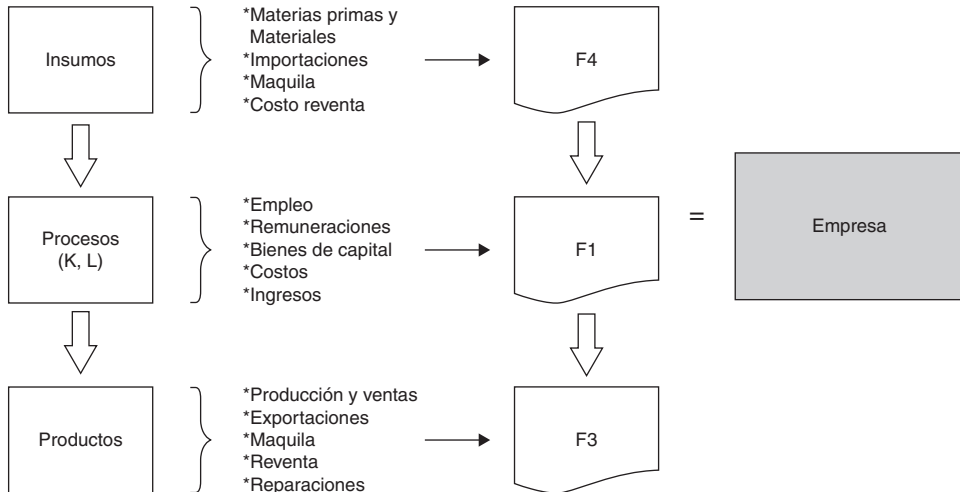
Insumos

*Materias primas y Materiales
*Importaciones
*Maquila
*Costo reventa

F4

Procesos (K, L)

*Empleo
*Remuneraciones
*Bienes de capital
*Costos
*Ingresos

F1

=

Empresa

Productos

*Producción y ventas
*Exportaciones
*Maquila
*Reventa
*Reparaciones

F3